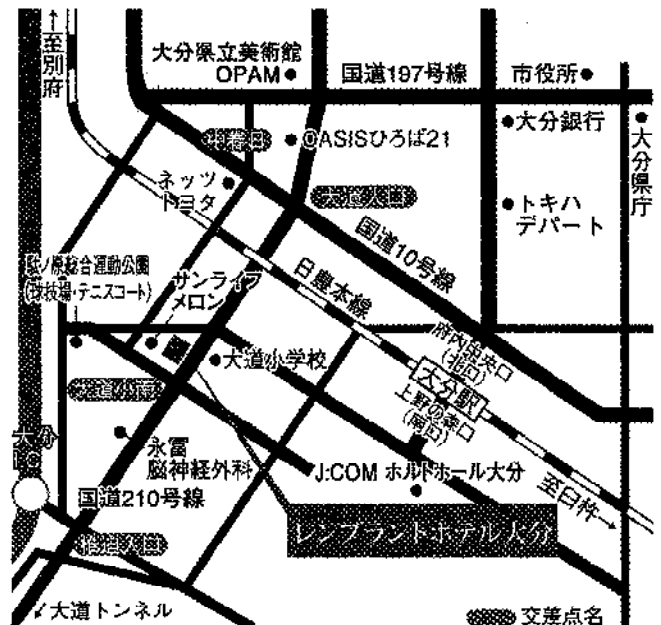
至別府

大分県立美術館
OPAM●

国道197号線

市役所●

春日浦

●OASISひろば21

●大分銀行

大分県庁

ネッツ
トヨタ

大道入口

●トキハ
デパート

国道10号線

日豊本線

駄ノ原総合運動公園
(球技場・テニスコート)

サンライフ
メロン

府内中央口
(北口)

●大道小学校

大分駅

上野の森口
(南口)

大道入口

大分IC

永冨
脳神経外科

J:COM ホルトホール大分

至臼杵→

国道210号線

レンブラントホテル大分

春日浦

↙大道トンネル

交差点名